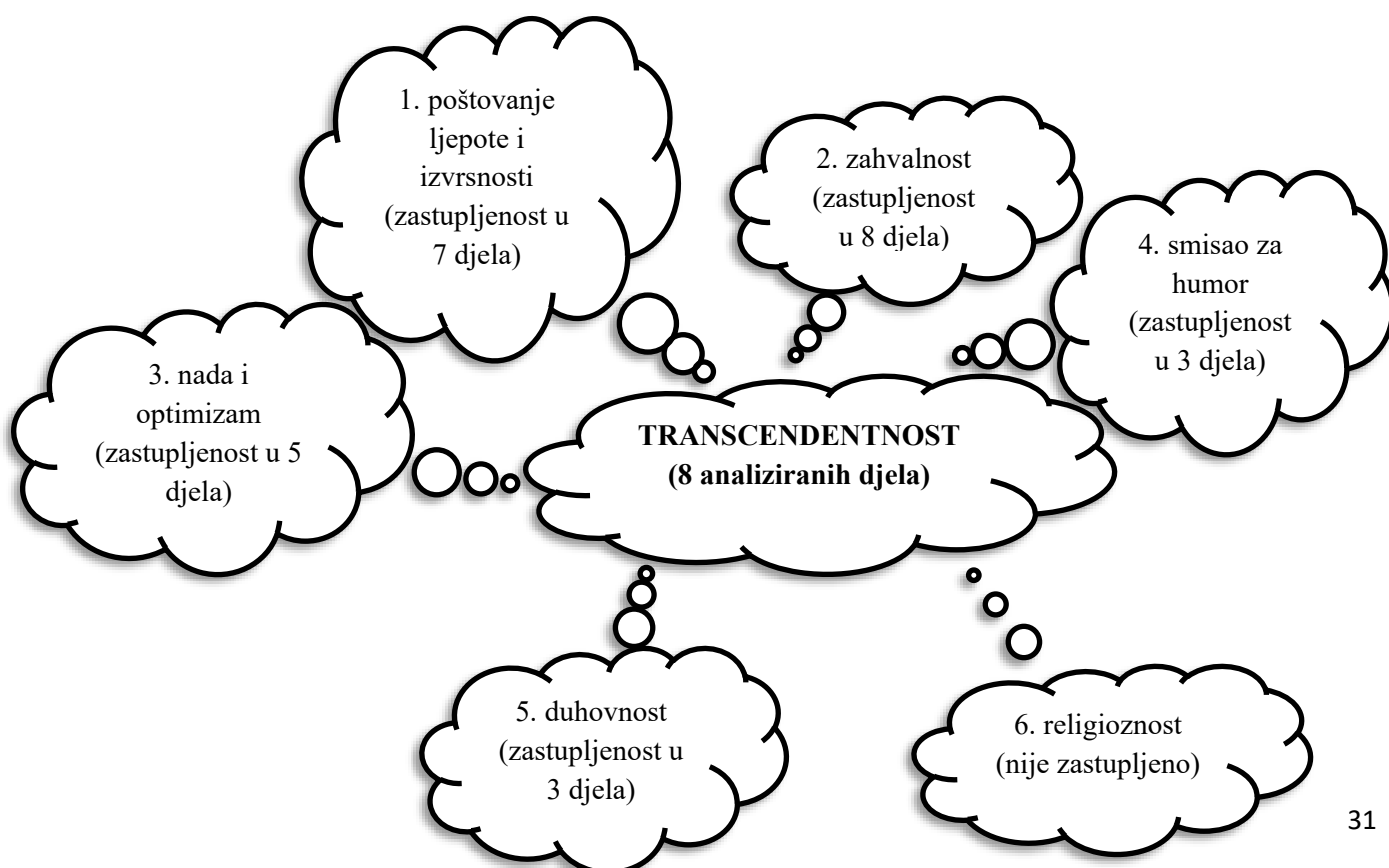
1. poštovanje ljepote i izvrsnosti (zastupljenost u 7 djela)

2. zahvalnost (zastupljenost u 8 djela)

4. smisao za humor (zastupljenost u 3 djela)

3. nada i optimizam (zastupljenost u 5 djela)

**TRANSCENDENTNOST (8 analiziranih djela)**

5. duhovnost (zastupljenost u 3 djela)

6. religioznost (nije zastupljeno)

31